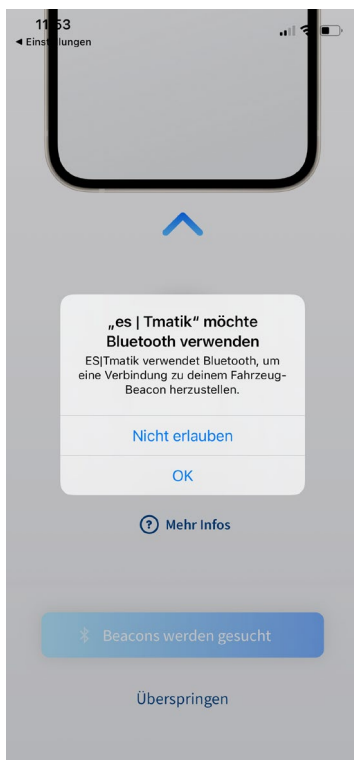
11:53
◀ Einstellungen

„es | Tmatik“ möchte Bluetooth verwenden
ES|Tmatik verwendet Bluetooth, um eine Verbindung zu deinem Fahrzeug-Beacon herzustellen.

Nicht erlauben

OK

? Mehr Infos

Beacons werden gesucht

Überspringen